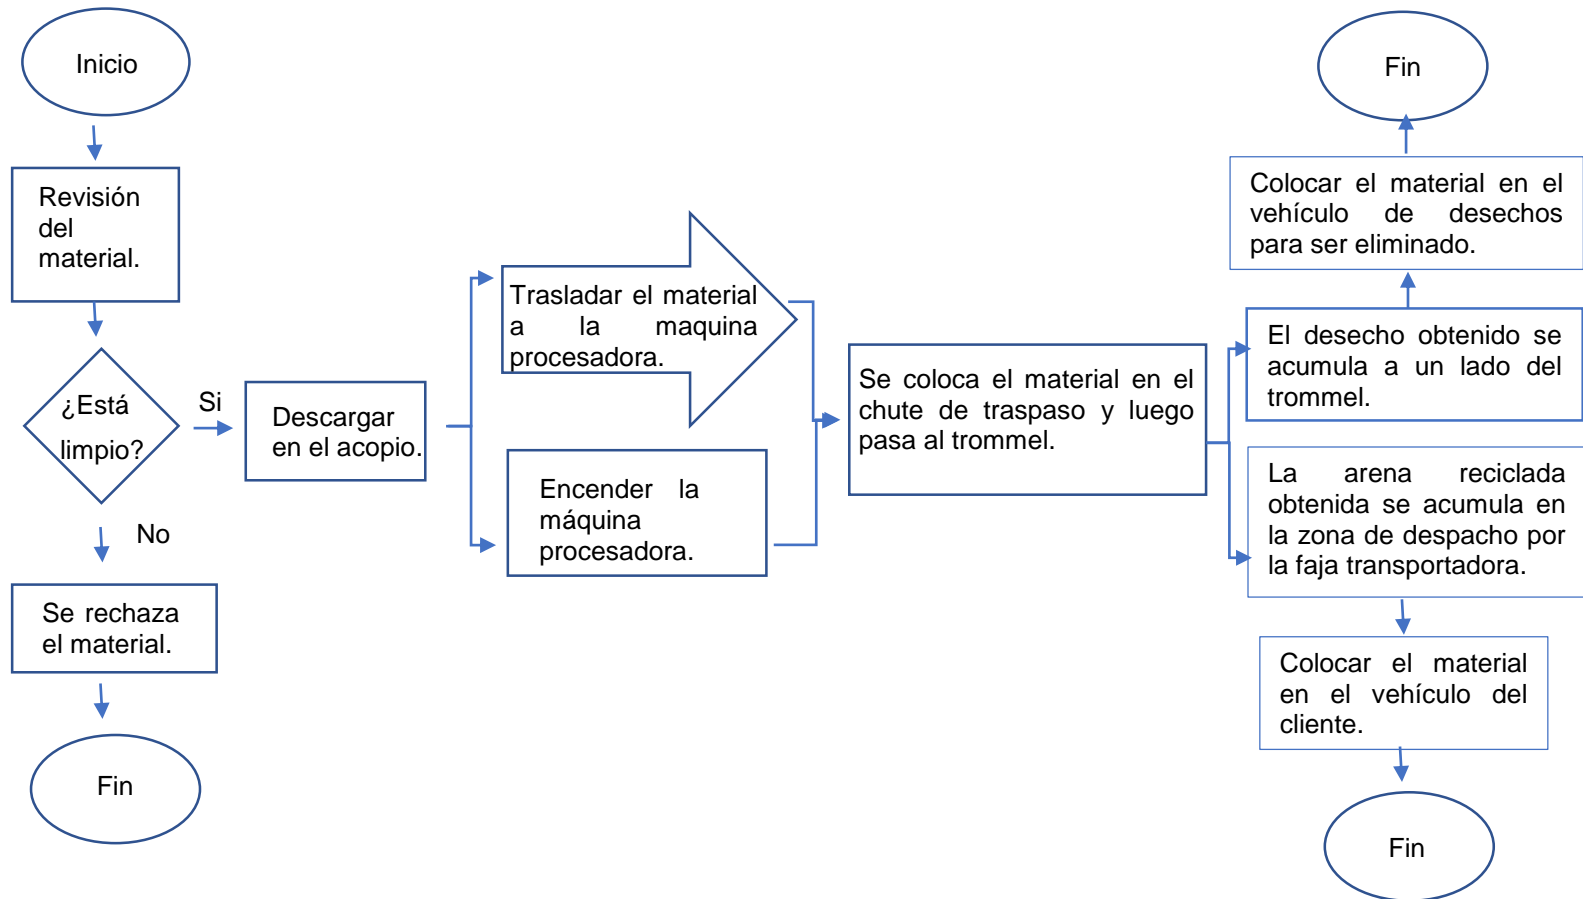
Inicio

Revisión del material.

¿Está limpio?

Si

No

Se rechaza el material.

Fin

Descargar en el acopio.

Trasladar el material a la maquina procesadora.

Encender la máquina procesadora.

Se coloca el material en el chute de traspaso y luego pasa al trommel.

El desecho obtenido se acumula a un lado del trommel.

Colocar el material en el vehículo de desechos para ser eliminado.

Fin

La arena reciclada obtenida se acumula en la zona de despacho por la faja transportadora.

Colocar el material en el vehículo del cliente.

Fin